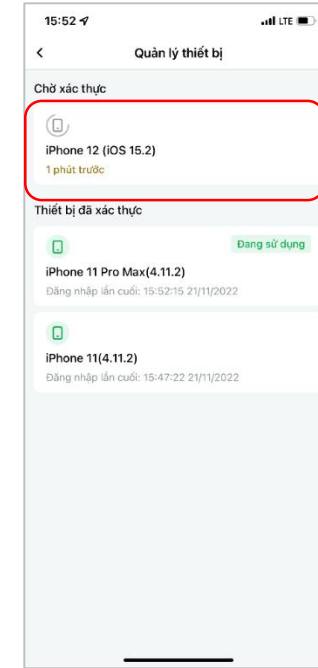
15:52
LTE

<
Quản lý thiết bị

Chờ xác thực

iPhone 12 (iOS 15.2)
1 phút trước

Thiết bị đã xác thực

Đang sử dụng
iPhone 11 Pro Max(4.11.2)
Đăng nhập lần cuối: 15:52:15 21/11/2022

iPhone 11(4.11.2)
Đăng nhập lần cuối: 15:47:22 21/11/2022